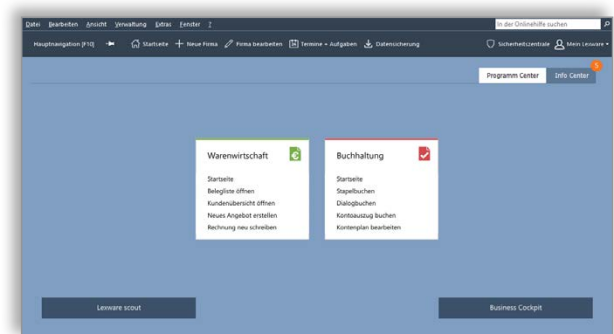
Datei Bearbeiten Ansicht Verwaltung Extras Fenster ?

In der Onlinehilfe suchen

Hauptnavigation (F10) Startseite Neue Firma Firma bearbeiten Termine + Aufgaben Datensicherung Sicherheitszentrale Mein Lexware

Programm Center Info Center 5

Warenwirtschaft

Startseite
Belegliste öffnen
Kundenübersicht öffnen
Neues Angebot erstellen
Rechnung neu schreiben

Buchhaltung

Startseite
Stapelbuchen
Dialogbuchen
Kontoauszug buchen
Kontenplan bearbeiten

Lexware scout

Business Cockpit